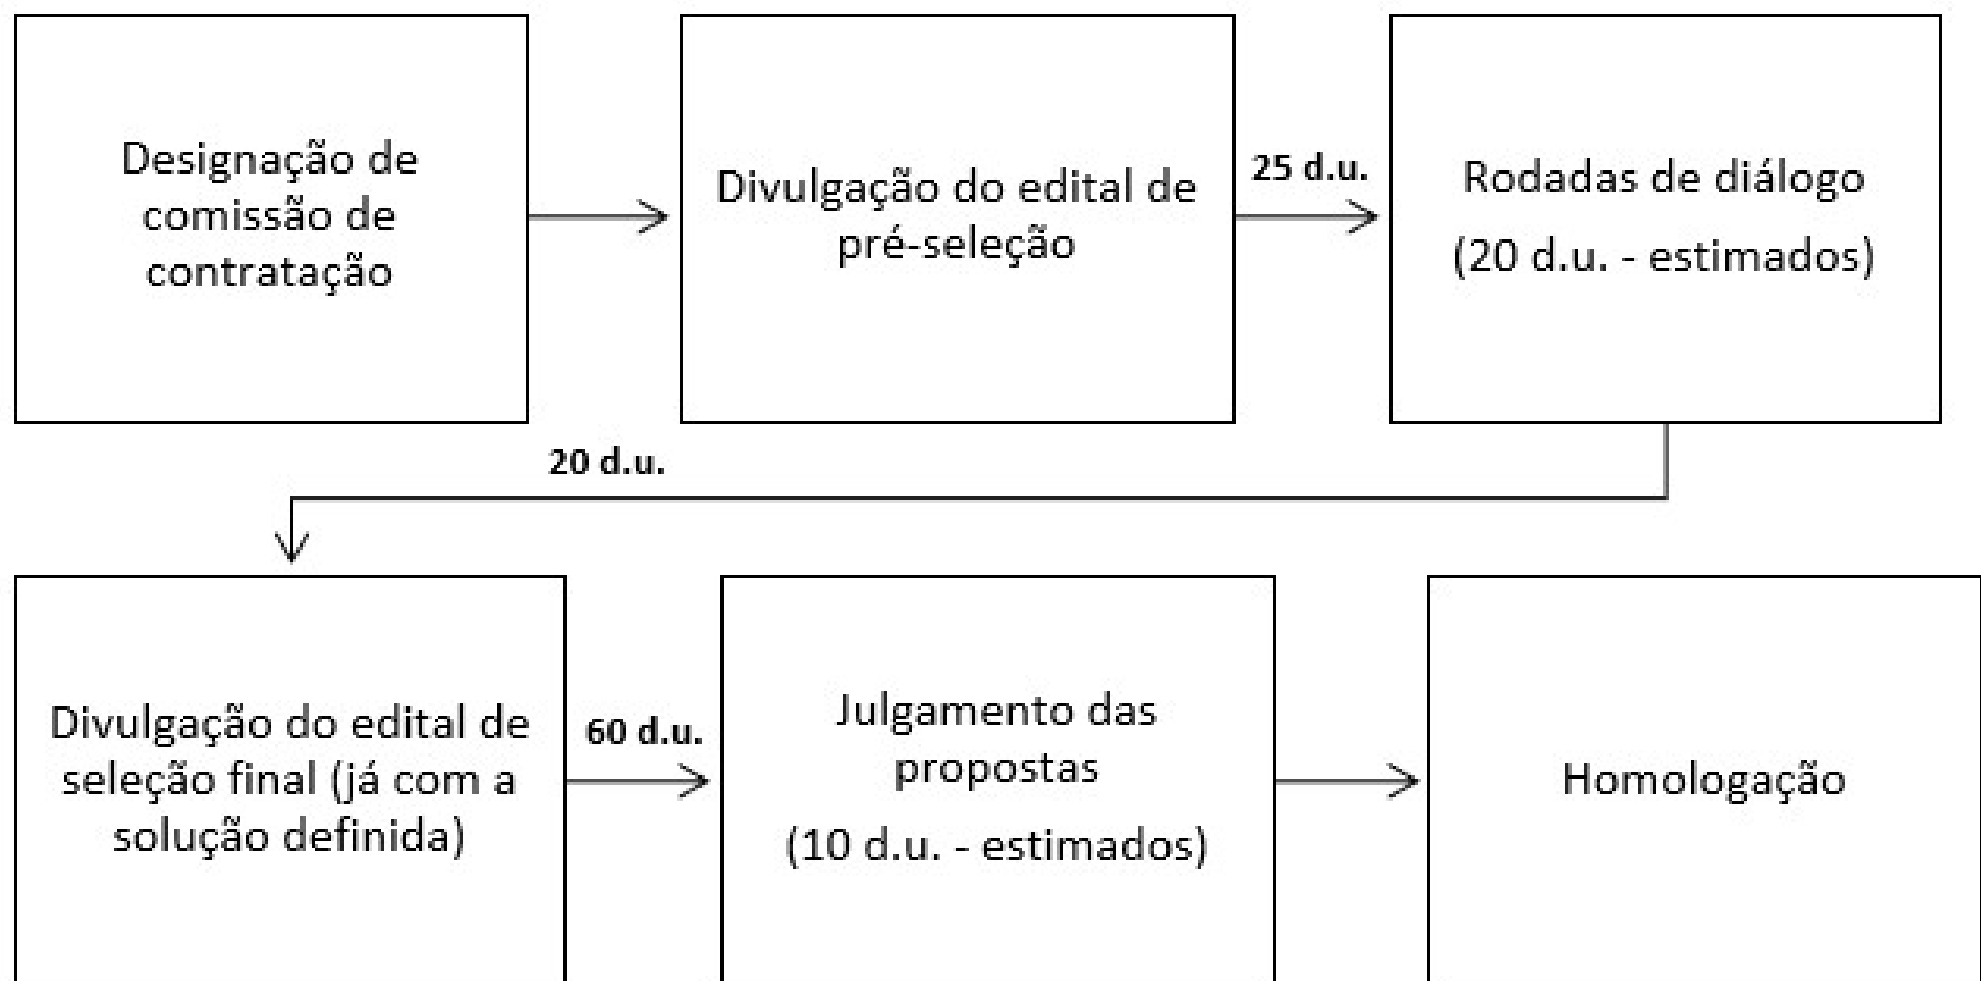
Designação de comissão de contratação

Divulgação do edital de pré-seleção

25 d.u.

Rodadas de diálogo

(20 d.u. - estimados)

20 d.u.

Divulgação do edital de seleção final (já com a solução definida)

60 d.u.

Julgamento das propostas

(10 d.u. - estimados)

Homologação